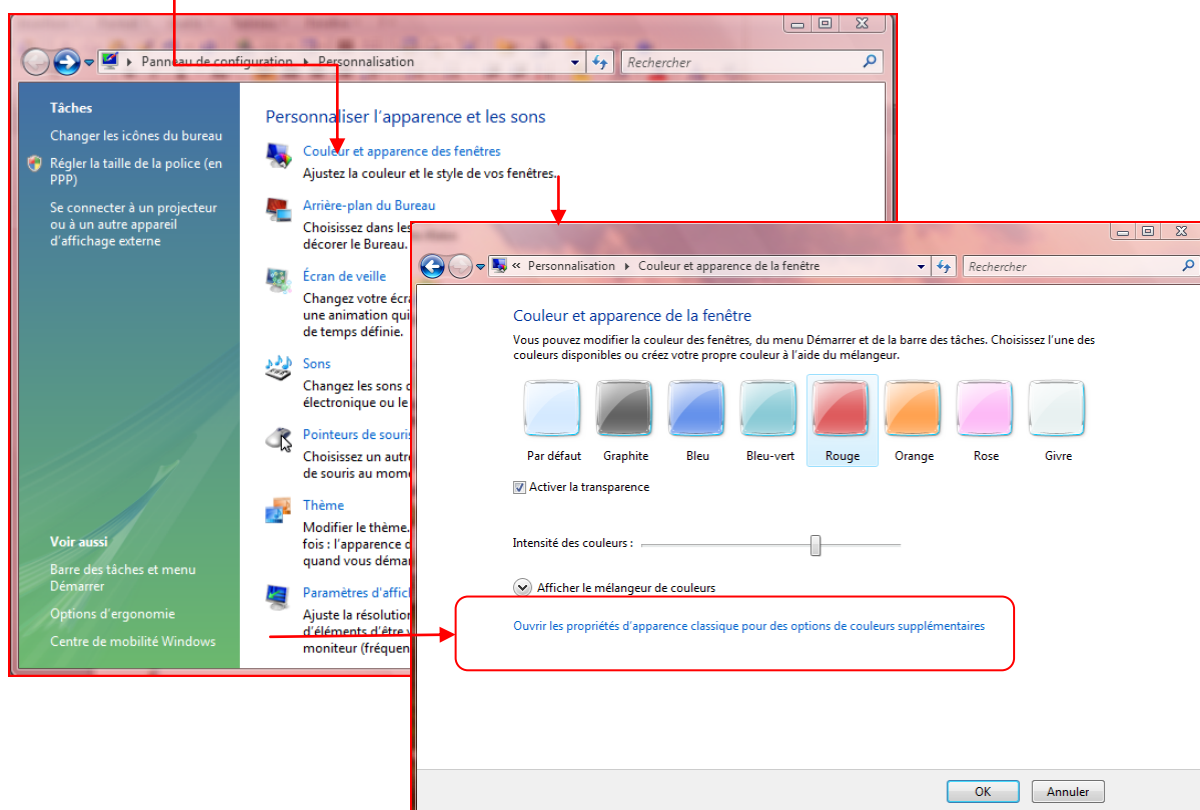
Panneau de configuration ▸ Personnalisation

Rechercher

Tâches

Changer les icônes du bureau

Régler la taille de la police (en PPP)

Se connecter à un projecteur ou à un autre appareil d'affichage externe

Voir aussi

Barre des tâches et menu Démarrer

Options d'ergonomie

Centre de mobilité Windows

Personnaliser l'apparence et les sons

Couleur et apparence des fenêtres

Ajustez la couleur et le style de vos fenêtres.

Arrière-plan du Bureau

Choisissez dans les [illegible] décorer le Bureau. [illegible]

Écran de veille

Changez votre écra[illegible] une animation qui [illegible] de temps définie.

Sons

Changez les sons o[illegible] électronique ou le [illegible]

Pointeurs de souri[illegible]

Choisissez un autr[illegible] de souris au mom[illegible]

Thème

Modifier le thème. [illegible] fois : l'apparence d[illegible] quand vous déma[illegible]

Paramètres d'affic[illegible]

Ajuste la résolution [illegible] d'éléments d'être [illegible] moniteur (fréquen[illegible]

« Personnalisation ▸ Couleur et apparence de la fenêtre

Rechercher

Couleur et apparence de la fenêtre

Vous pouvez modifier la couleur des fenêtres, du menu Démarrer et de la barre des tâches. Choisissez l'une des couleurs disponibles ou créez votre propre couleur à l'aide du mélangeur.

Par défaut Graphite Bleu Bleu-vert Rouge Orange Rose Givre

Activer la transparence

Intensité des couleurs :

Afficher le mélangeur de couleurs

Ouvrir les propriétés d'apparence classique pour des options de couleurs supplémentaires

OK Annuler